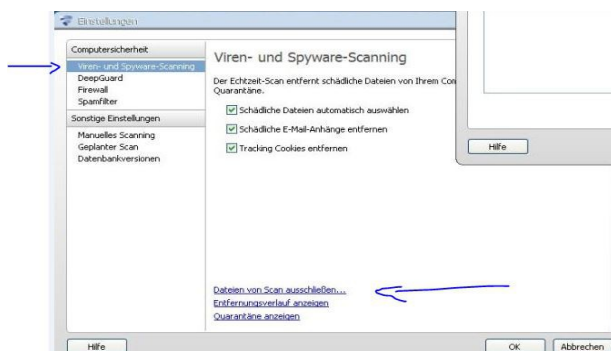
Einstellungen

Computersicherheit
Viren- und Spyware-Scanning
DeepGuard
Firewall
Spamfilter
Sonstige Einstellungen
Manuelles Scanning
Geplanter Scan
Datenbankversionen

Viren- und Spyware-Scanning

Der Echtzeit-Scan entfernt schädliche Dateien von Ihrem Com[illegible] Quarantäne.

Schädliche Dateien automatisch auswählen
Schädliche E-Mail-Anhänge entfernen
Tracking Cookies entfernen

Hilfe

Dateien von Scan ausschließen...
Entfernungsverlauf anzeigen
Quarantäne anzeigen

Hilfe

OK
Abbrechen